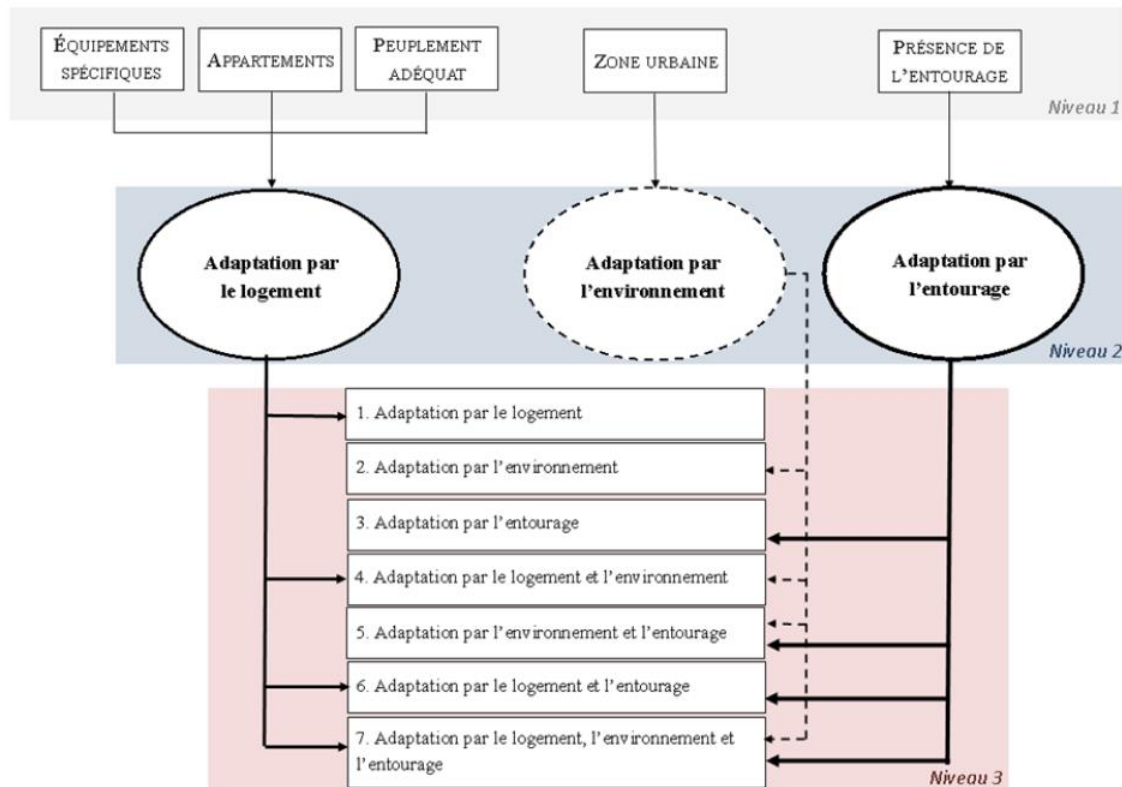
Équipements spécifiques

Appartements

Peuplement adéquat

Zone urbaine

Présence de l'entourage

Niveau 1

Adaptation par le logement

Adaptation par l'environnement

Adaptation par l'entourage

Niveau 2

1. Adaptation par le logement

2. Adaptation par l'environnement

3. Adaptation par l'entourage

4. Adaptation par le logement et l'environnement

5. Adaptation par l'environnement et l'entourage

6. Adaptation par le logement et l'entourage

7. Adaptation par le logement, l'environnement et l'entourage

Niveau 3